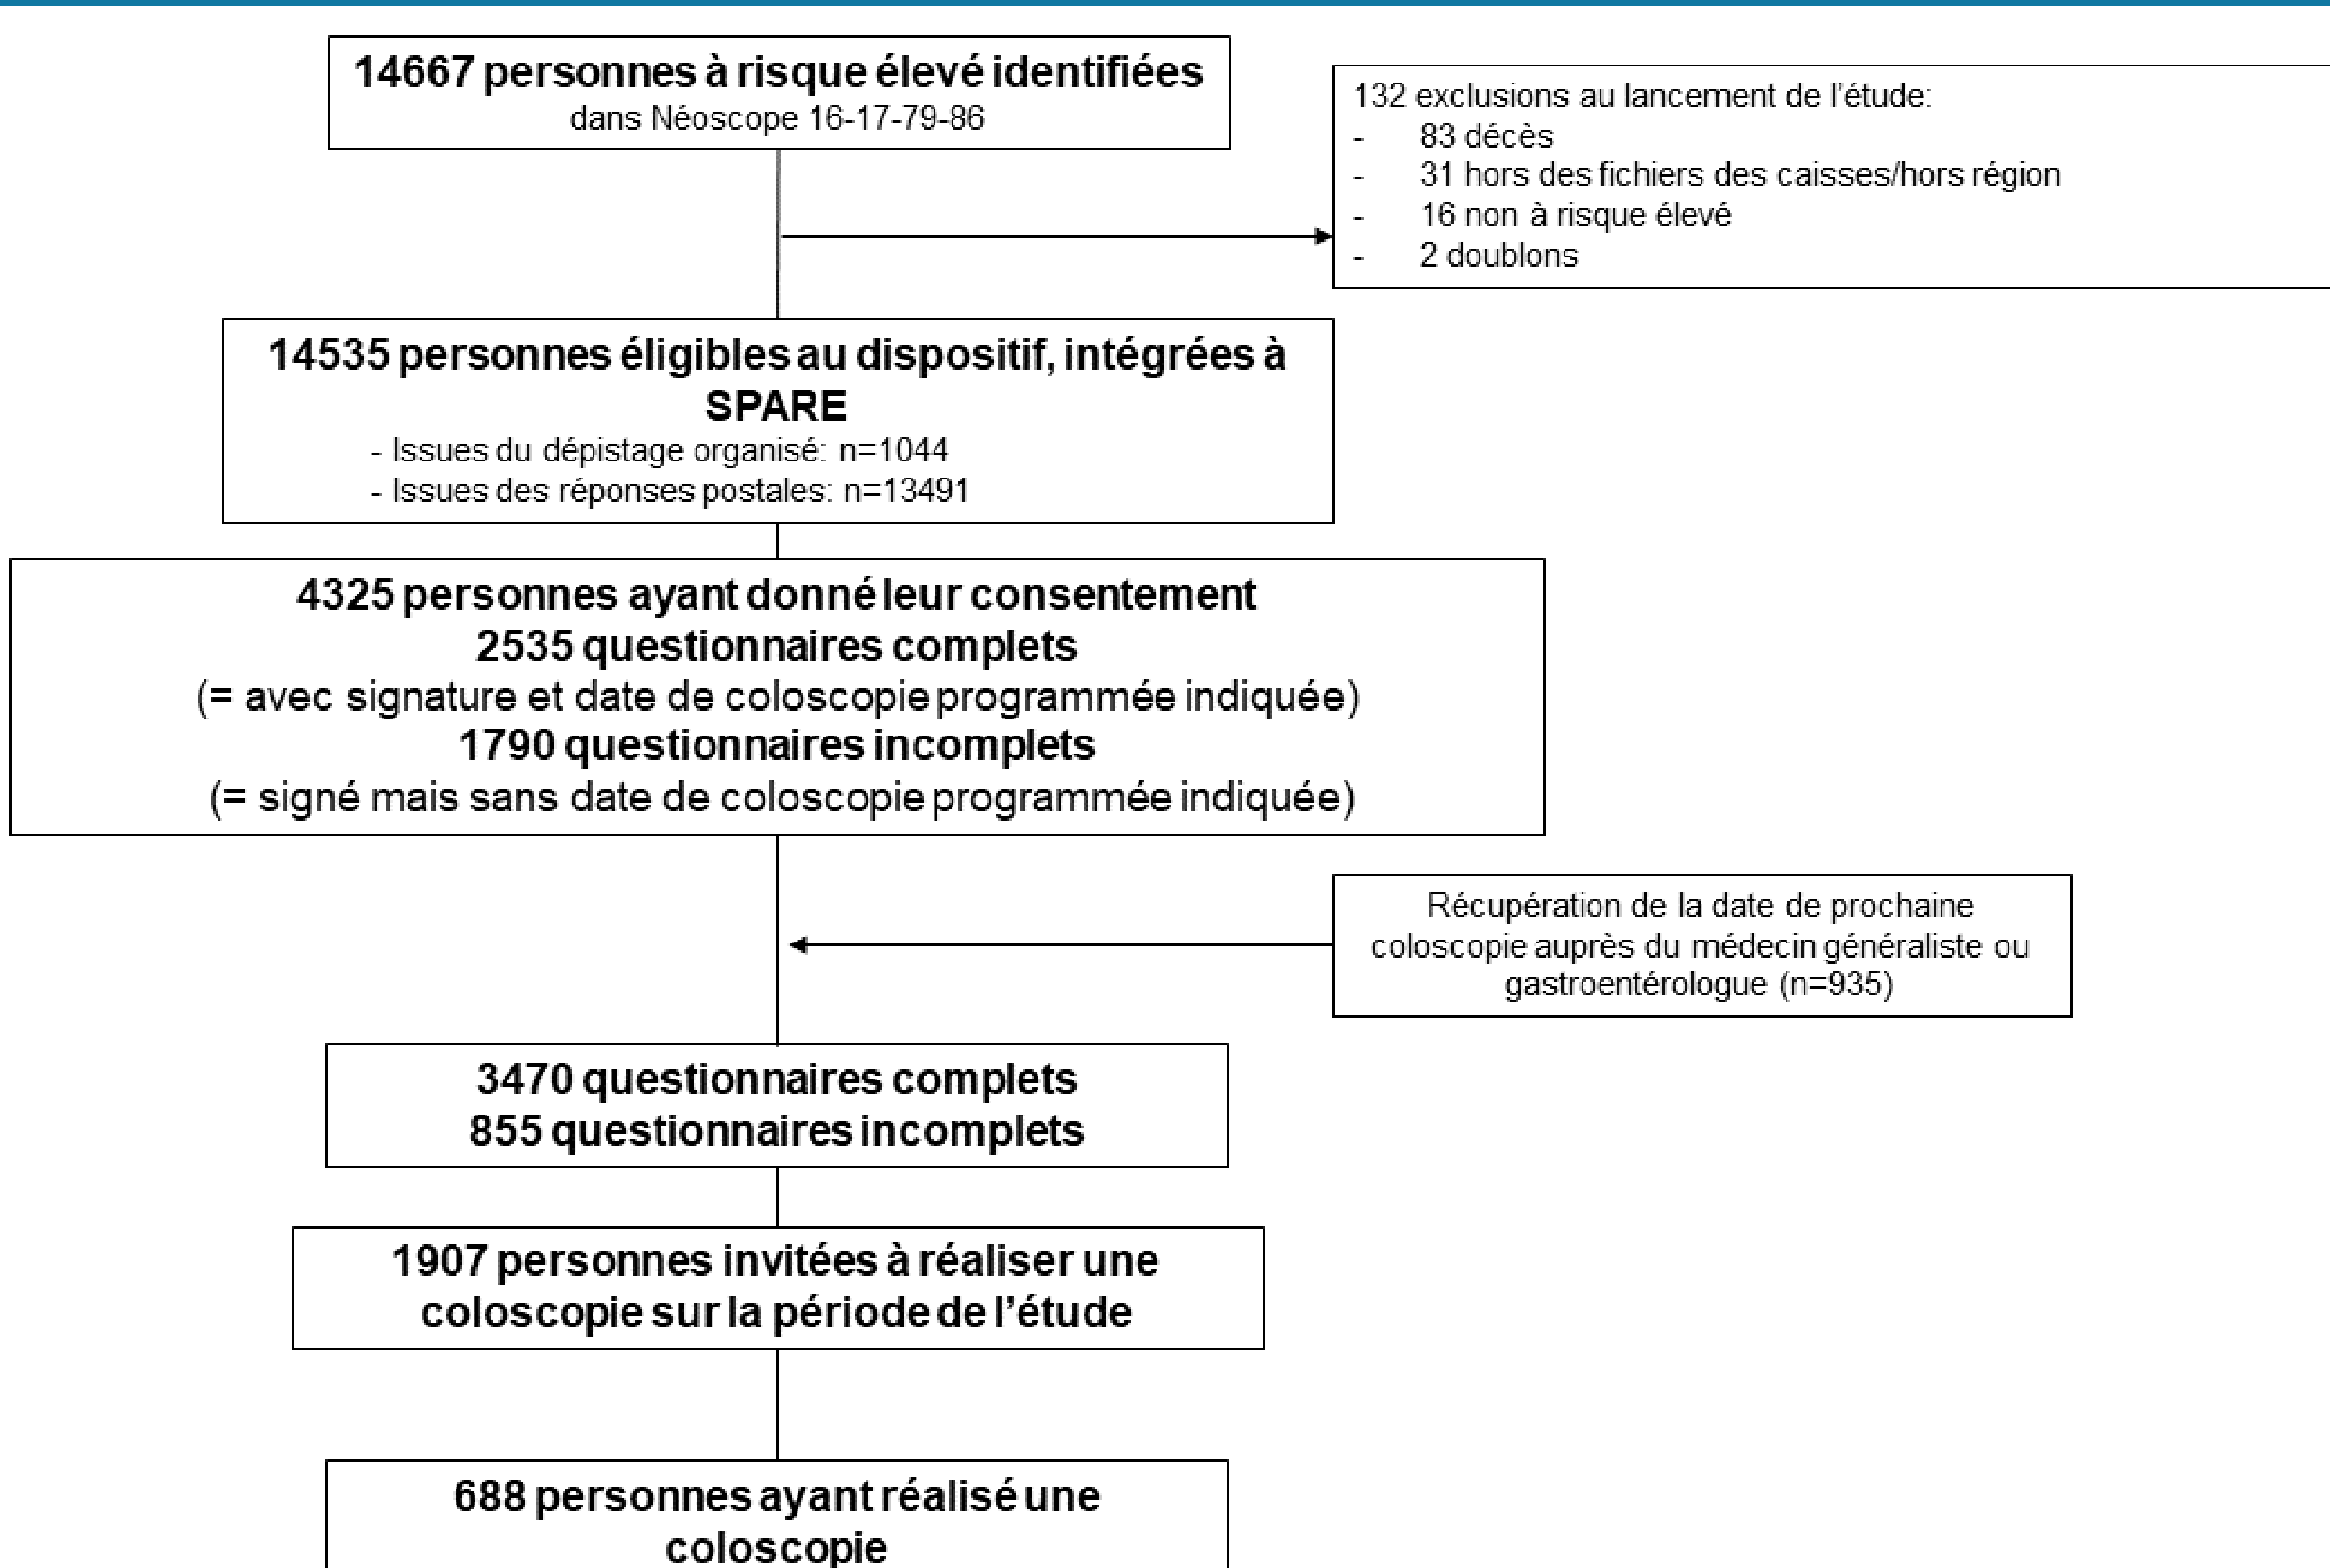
**14667 personnes à risque élevé identifiées**
dans Néoscope 16-17-79-86

132 exclusions au lancement de l'étude:
- 83 décès
- 31 hors des fichiers des caisses/hors région
- 16 non à risque élevé
- 2 doublons

**14535 personnes éligibles au dispositif, intégrées à SPARE**
- Issues du dépistage organisé: n=1044
- Issues des réponses postales: n=13491

**4325 personnes ayant donné leur consentement**
**2535 questionnaires complets**
(= avec signature et date de coloscopie programmée indiquée)
**1790 questionnaires incomplets**
(= signé mais sans date de coloscopie programmée indiquée)

Récupération de la date de prochaine coloscopie auprès du médecin généraliste ou gastroentérologue (n=935)

**3470 questionnaires complets**
**855 questionnaires incomplets**

**1907 personnes invitées à réaliser une coloscopie sur la période de l'étude**

**688 personnes ayant réalisé une coloscopie**